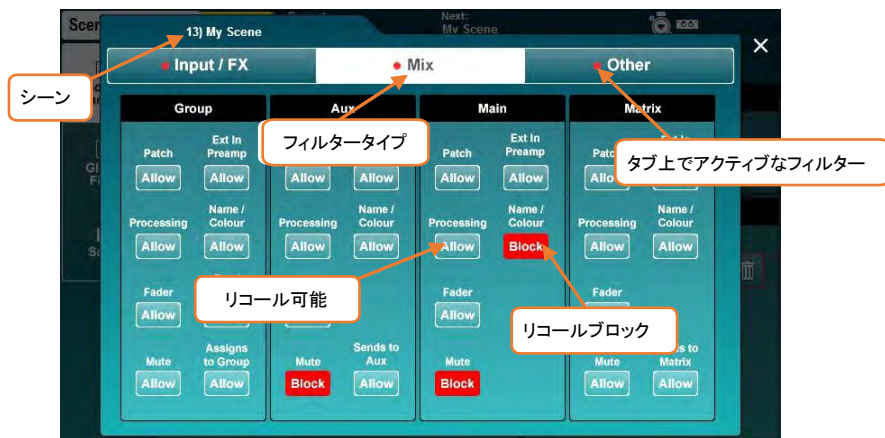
Scen

Next:
My Scene

13) My Scene

シーン

Input / FX

Mix

Other

Group

Aux

Main

Matrix

フィルタータイプ

タブ上でアクティブなフィルター

Patch
Allow

Ext In
Preamp
Allow

Processing
Allow

Name /
Colour
Allow

Fader
Allow

Mute
Allow

Assigns
to Group
Allow

Allow

Allow

Processing
Allow

Name /
Colour
Allow

リコール可能

Mute
Block

Sends to
Aux
Allow

Patch
Allow

Ext In
Preamp
Allow

Processing
Allow

Name /
Colour
Block

Fader
Allow

リコールブロック

Mute
Block

Patc
Allo

Processing
Allow

Name /
Colour
Allow

Fader

Mute
Allow

s to
Matrix
Allow